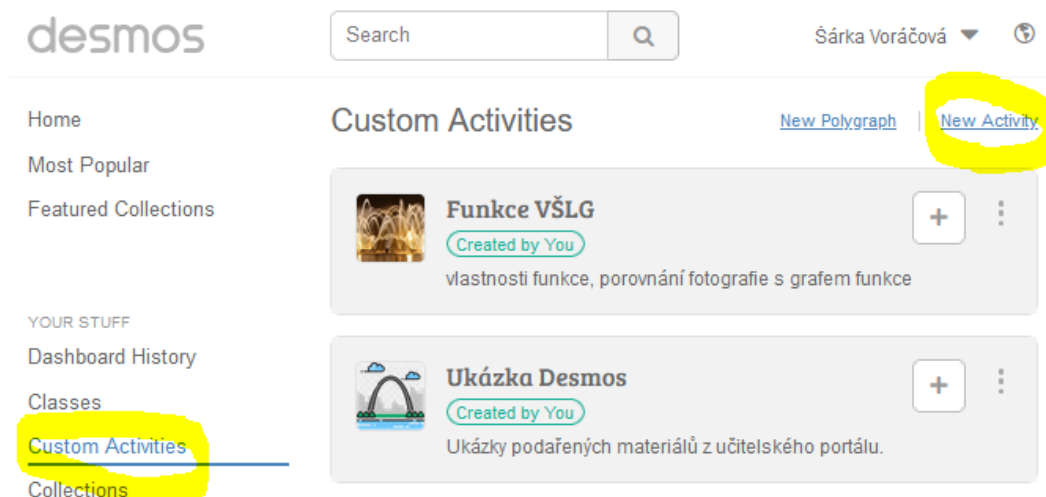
desmos

Search

Šárka Voráčová

Home

Most Popular

Featured Collections

YOUR STUFF

Dashboard History

Classes

Custom Activities

Collections

Custom Activities

New Polygraph | New Activity

Funkce VŠLG

Created by You

vlastnosti funkce, porovnání fotografie s grafem funkce

+

Ukázka Desmos

Created by You

Ukázky podařených materiálů z učitelského portálu.

+